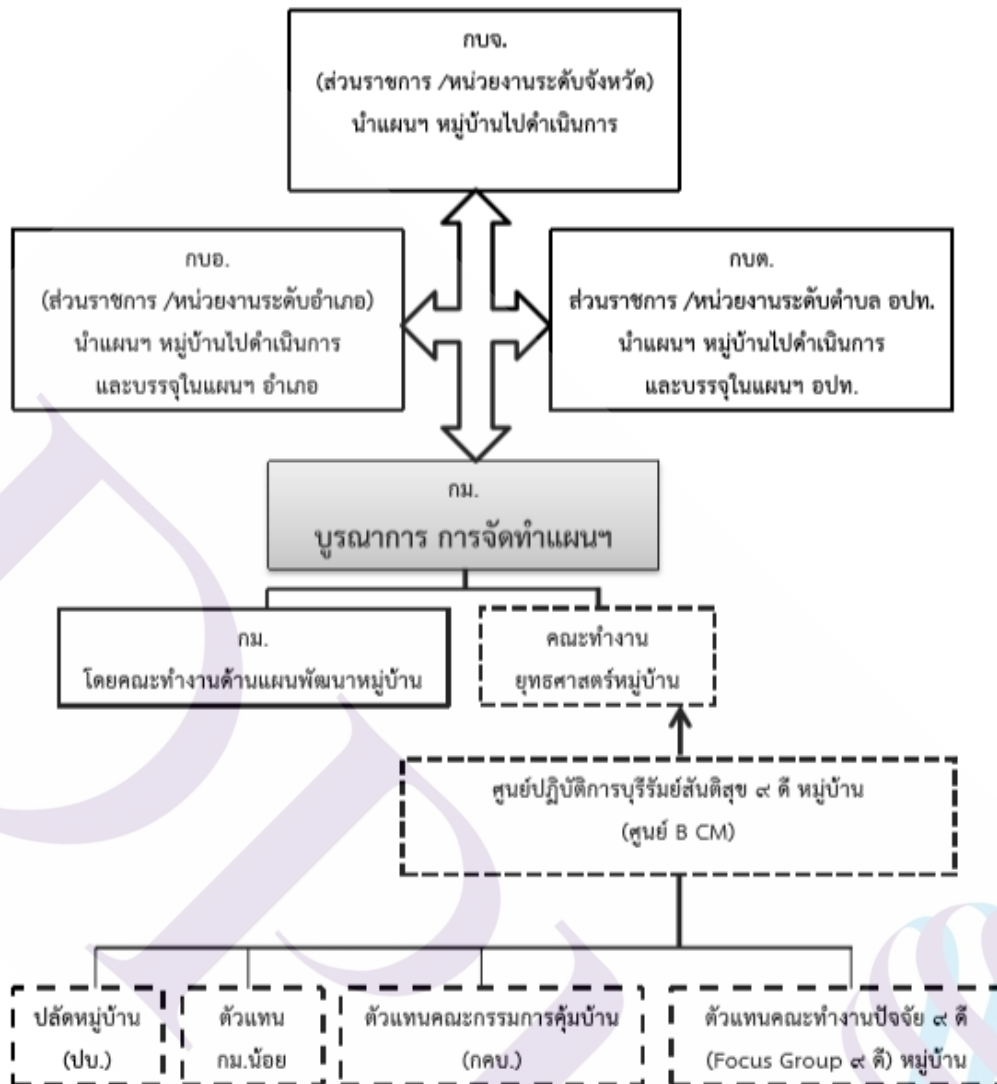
กบจ.
(ส่วนราชการ /หน่วยงานระดับจังหวัด)
นำแผนฯ หมู่บ้านไปดำเนินการ

กบอ.
(ส่วนราชการ /หน่วยงานระดับอำเภอ)
นำแผนฯ หมู่บ้านไปดำเนินการ
และบรรจุในแผนฯ อำเภอ

กบต.
ส่วนราชการ /หน่วยงานระดับตำบล อปท.
นำแผนฯ หมู่บ้านไปดำเนินการ
และบรรจุในแผนฯ อปท.

กม.
บูรณาการ การจัดทำแผนฯ

กม.
โดยคณะทำงานด้านแผนพัฒนาหมู่บ้าน

คณะทำงาน
ยุทธศาสตร์หมู่บ้าน

ศูนย์ปฏิบัติการบุรีรัมย์สันติสุข ๙ ดี หมู่บ้าน
(ศูนย์ B CM)

ปลัดหมู่บ้าน
(ปบ.)

ตัวแทน
กม.น้อย

ตัวแทนคณะกรรมการคุ้มบ้าน
(กคบ.)

ตัวแทนคณะทำงานปัจจัย ๙ ดี
(Focus Group ๙ ดี) หมู่บ้าน